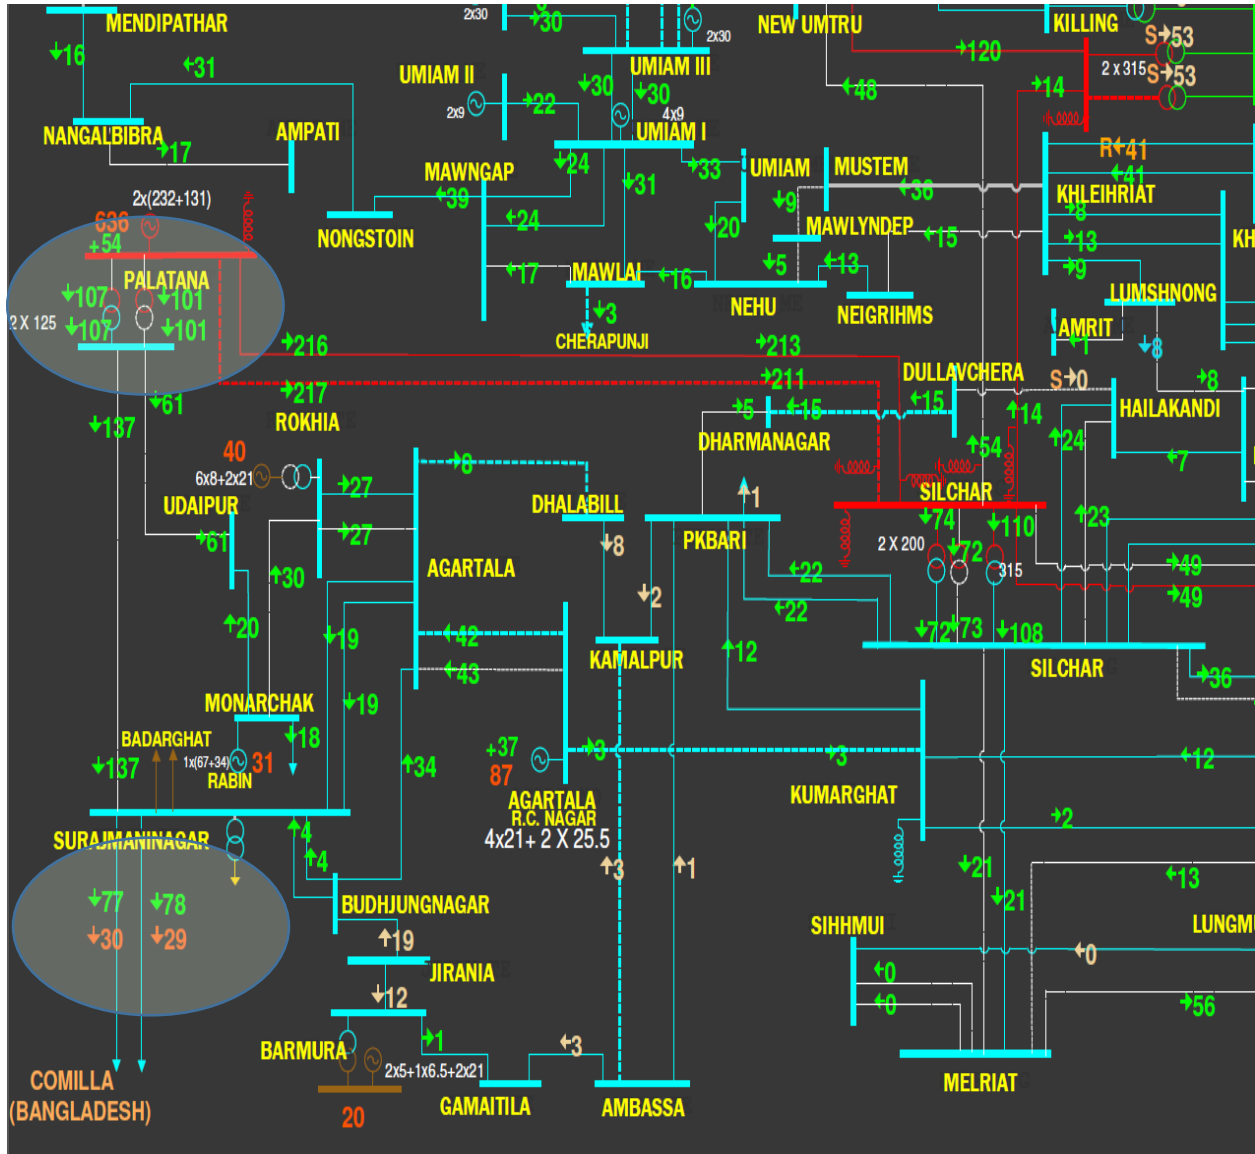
MENDIPATHAR
16
31
NANGALBIBRA
17
AMPATI
2x30
30
UMIAM II
2x9
22
UMIAM III
30
30
2x30
4x9
UMIAM I
NEW UMTRU
48
120
KILLING
S 53
2 x 315 S 53
14
24
33
31
MAWNGAP
39
24
NONGSTOIN
UMIAM
9
20
MUSTEM
36
MAWLYNDEP
15
R 41
41
KHLEIHRIAT
8
13
9
2x(232+131)
636
+54
PALATANA
107
101
2 X 125
107
101
17
MAWLAI
16
3
CHERAPUNJI
5
13
NEHU
NEIGRIHMS
LUMSHNONG
AMRIT
1
8
216
217
213
211
DULLAVCHERA
S 0
8
137
61
ROKHIA
5
15
15
DHARMANAGAR
14
HAILAKANDI
40
6x8+2x21
UDAIPUR
27
27
8
DHALABILL
54
24
1
SILCHAR
74
110
7
23
61
30
AGARTALA
8
PKBARI
22
2 X 200
72
315
49
2
22
49
20
19
42
43
KAMALPUR
12
72
73
108
SILCHAR
36
MONARCHAK
19
18
BADARGHAT
1x(67+34)
31
RABIN
137
34
+37
87
3
AGARTALA
R.C. NAGAR
4x21+ 2 X 25.5
3
KUMARGHAT
12
SURAJMANINAGAR
4
4
2
BUDHJUNGNAGAR
21
21
13
77
78
30
29
19
JIRANIA
3
1
SIHHMUI
0
0
0
LUNGMU
56
12
1
BARMURA
2x5+1x6.5+2x21
3
20
GAMAITILA
AMBASSA
MELRIAT
COMILLA
(BANGLADESH)